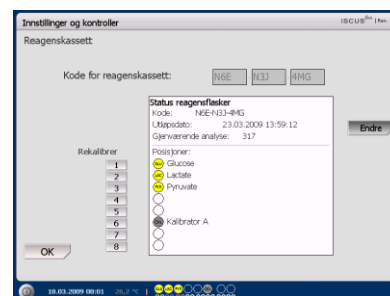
Innstillinger og kontroller

ISCUS$^{flex}$ | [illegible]

Reagenskassett

Kode for reagenskassett:

N6E

N3J

4MG

Status reagensflasker

Kode: N6E-N3J-4MG

Utløpsdato: 23.03.2009 13:59:12

Gjenværende analyse: 317

Endre

Rekalibrer

1

2

3

4

5

6

7

8

Posisjoner:

Glucose

Lactate

Pyruvate

Kalibrator A

OK

18.03.2009 08:01

26.2 °C